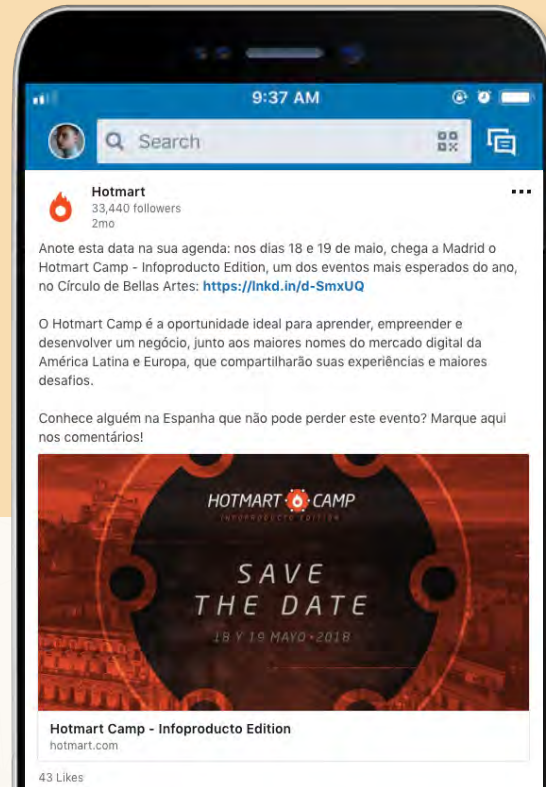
9:37 AM

Search

Hotmart
33,440 followers
2mo

...

Anote esta data na sua agenda: nos dias 18 e 19 de maio, chega a Madrid o Hotmart Camp - Infoproducto Edition, um dos eventos mais esperados do ano, no Círculo de Bellas Artes: https://lnkd.in/d-SmxUQ

O Hotmart Camp é a oportunidade ideal para aprender, empreender e desenvolver um negócio, junto aos maiores nomes do mercado digital da América Latina e Europa, que compartilharão suas experiências e maiores desafios.

Conhece alguém na Espanha que não pode perder este evento? Marque aqui nos comentários!

HOTMART CAMP
INFOPRODUCTO EDITION

SAVE
THE DATE

18 Y 19 MAYO • 2018

Hotmart Camp - Infoproducto Edition
hotmart.com

43 Likes